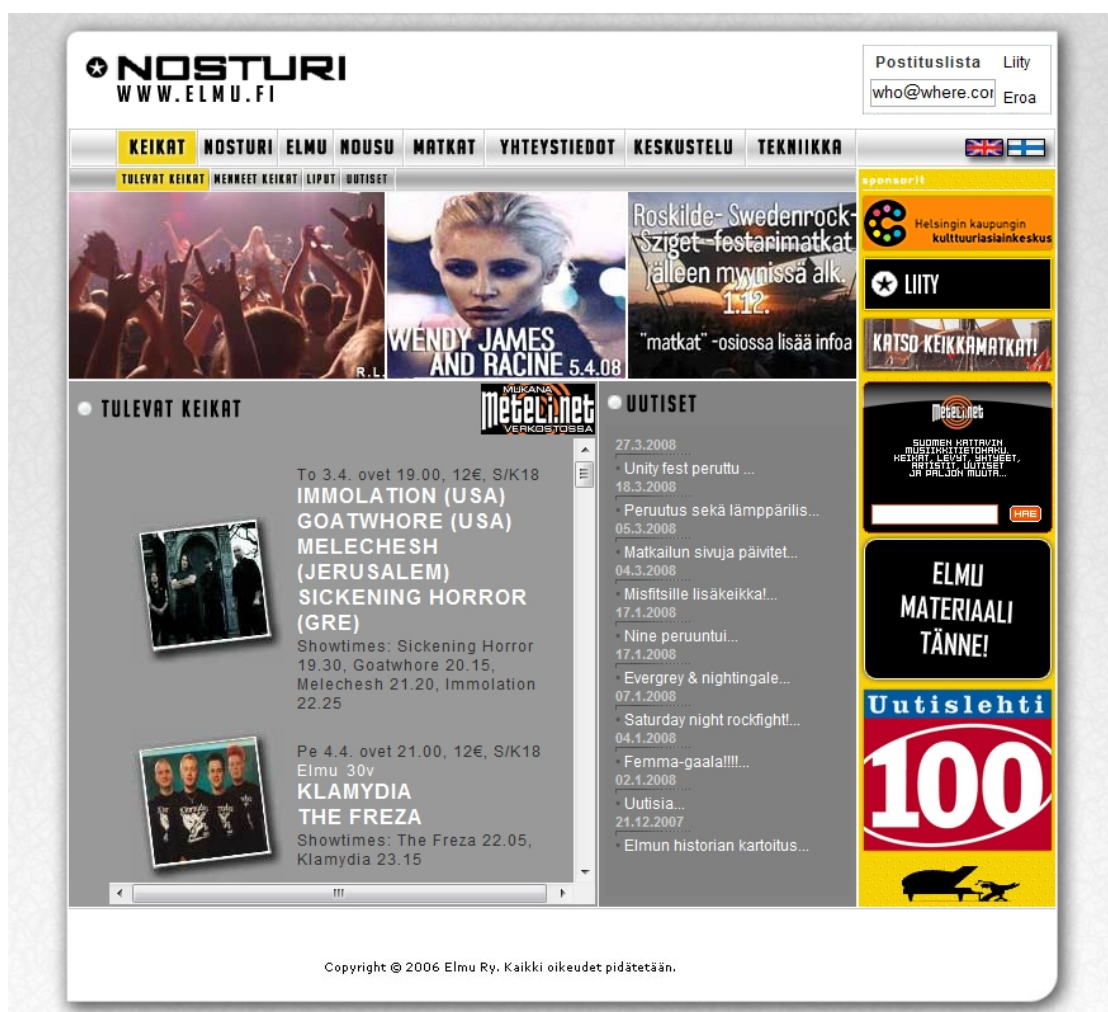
NOSTURI
WWW.ELMU.FI

Postituslista Liity
who@where.cor Eroa

KEIKAT NOSTURI ELMU NOUSU MATKAT YHTEYSTIEDOT KESKUSTELU TEKNIIKKA

TULEVAT KEIKAT MENNEET KEIKAT LIPUT UUTISET

sponsorit

Helsingin kaupungin kulttuuriasiainkeskus

LIITY

KATSO KEIKKAMATKAT!

R.L.

WENDY JAMES AND RACINE 5.4.08

Roskilde- Swedenrock- Sziget -festarimatkat jälleen myynnissä alk. 1.12. "matkat" -osiossa lisää infoa

TULEVAT KEIKAT

MUKANA Meteli.net VERKOSTOSSA

To 3.4. ovet 19.00, 12€, S/K18
IMMOLATION (USA)
GOATWHORE (USA)
MELECHESH (JERUSALEM)
SICKENING HORROR (GRE)
Showtimes: Sickening Horror 19.30, Goatwhore 20.15, Melechesh 21.20, Immolation 22.25

Pe 4.4. ovet 21.00, 12€, S/K18
Elmu 30v
KLAMYDIA
THE FREZA
Showtimes: The Freza 22.05, Klamydia 23.15

UUTISET

27.3.2008
Unity fest peruttu ...
18.3.2008
Peruutus sekä lämppärilis...
05.3.2008
Matkailun sivuja päivitet...
04.3.2008
Misfitsille lisäkeikka!...
17.1.2008
Nine peruuntui...
17.1.2008
Evergrey & nightingale...
07.1.2008
Saturday night rockfight!...
04.1.2008
Femma-gaala!!!!...
02.1.2008
Uutisia...
21.12.2007
Elmun historian kartoitus...

Meteli.net
SUOMEN KATTAVIN MUSIIKKITIETOHAKU. KEIKAT, LEVYT, UUTISET, ARTISTIT, UUTISET JA PALJON MUUTA...
HAE

ELMU MATERIAALI TÄNNE!

Uutislehti
100

Copyright © 2006 Elmu Ry. Kaikki oikeudet pidätetään.